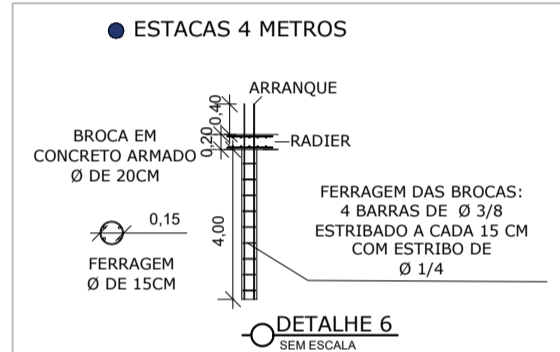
ESTACAS 4 METROS

ARRANQUE

0,40

0,20

RADIER

BROCA EM CONCRETO ARMADO Ø DE 20CM

FERRAGEM DAS BROCAS: 4 BARRAS DE Ø 3/8 ESTRIBADO A CADA 15 CM COM ESTRIBO DE Ø 1/4

0,15

4,00

FERRAGEM Ø DE 15CM

DETALHE 6
SEM ESCALA